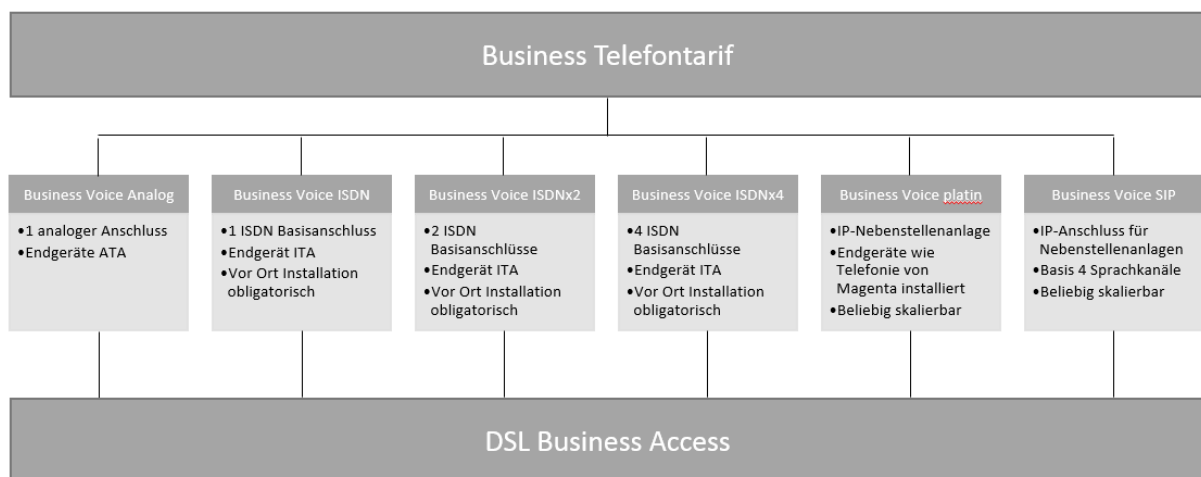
Business Telefontarif

Business Voice Analog
•1 analoger Anschluss
•Endgeräte ATA

Business Voice ISDN
•1 ISDN Basisanschluss
•Endgerät ITA
•Vor Ort Installation obligatorisch

Business Voice ISDNx2
•2 ISDN Basisanschlüsse
•Endgerät ITA
•Vor Ort Installation obligatorisch

Business Voice ISDNx4
•4 ISDN Basisanschlüsse
•Endgerät ITA
•Vor Ort Installation obligatorisch

Business Voice platin
•IP-Nebenstellenanlage
•Endgeräte wie Telefonie von Magenta installiert
•Beliebig skalierbar

Business Voice SIP
•IP-Anschluss für Nebenstellenanlagen
•Basis 4 Sprachkanäle
•Beliebig skalierbar

DSL Business Access